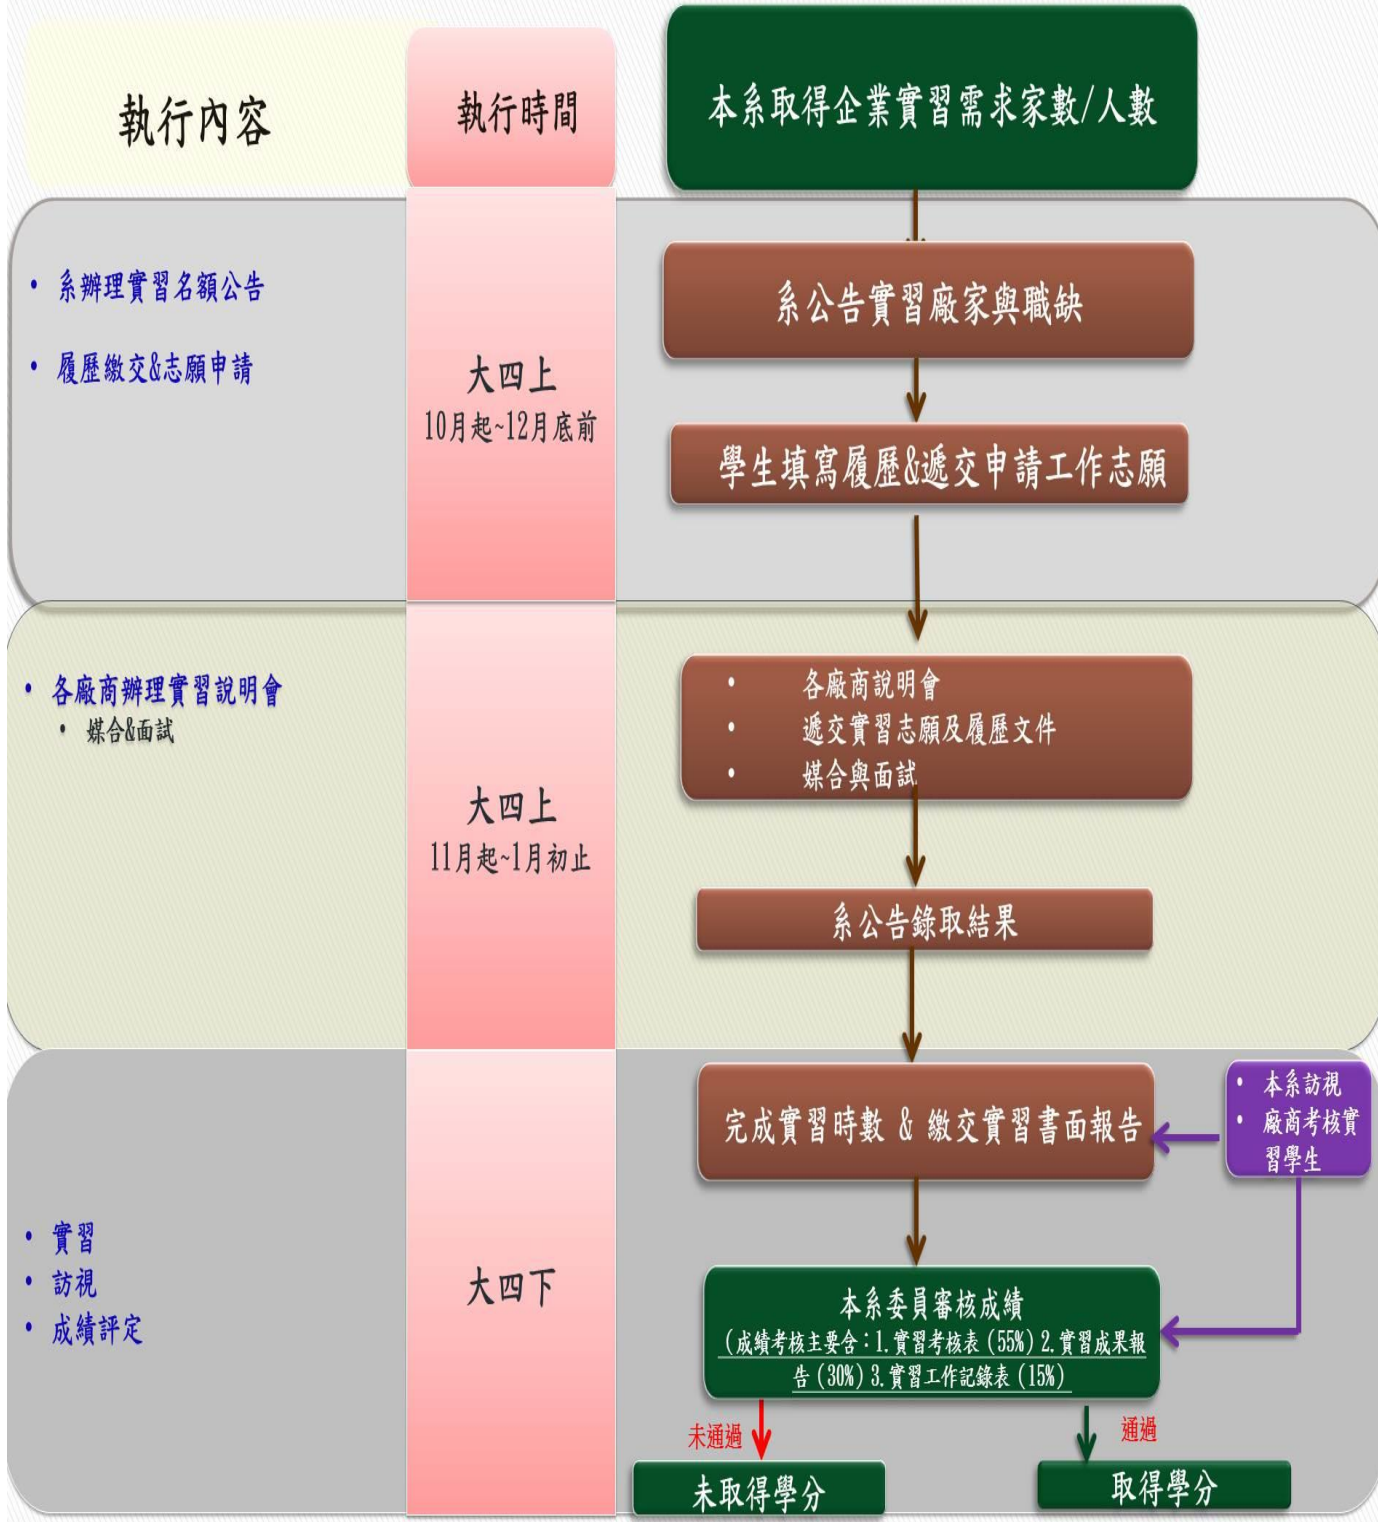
執行內容

執行時間

本系取得企業實習需求家數/人數

• 系辦理實習名額公告
• 履歷繳交&志願申請

大四上
10月起~12月底前

系公告實習廠家與職缺

學生填寫履歷&遞交申請工作志願

• 各廠商辦理實習說明會
• 媒合&面試

大四上
11月起~1月初止

• 各廠商說明會
• 遞交實習志願及履歷文件
• 媒合與面試

系公告錄取結果

• 實習
• 訪視
• 成績評定

大四下

完成實習時數 & 繳交實習書面報告

• 本系訪視
• 廠商考核實習學生

本系委員審核成績
(成績考核主要含:1.實習考核表(55%) 2.實習成果報告(30%) 3.實習工作記錄表(15%))

未通過

通過

未取得學分

取得學分